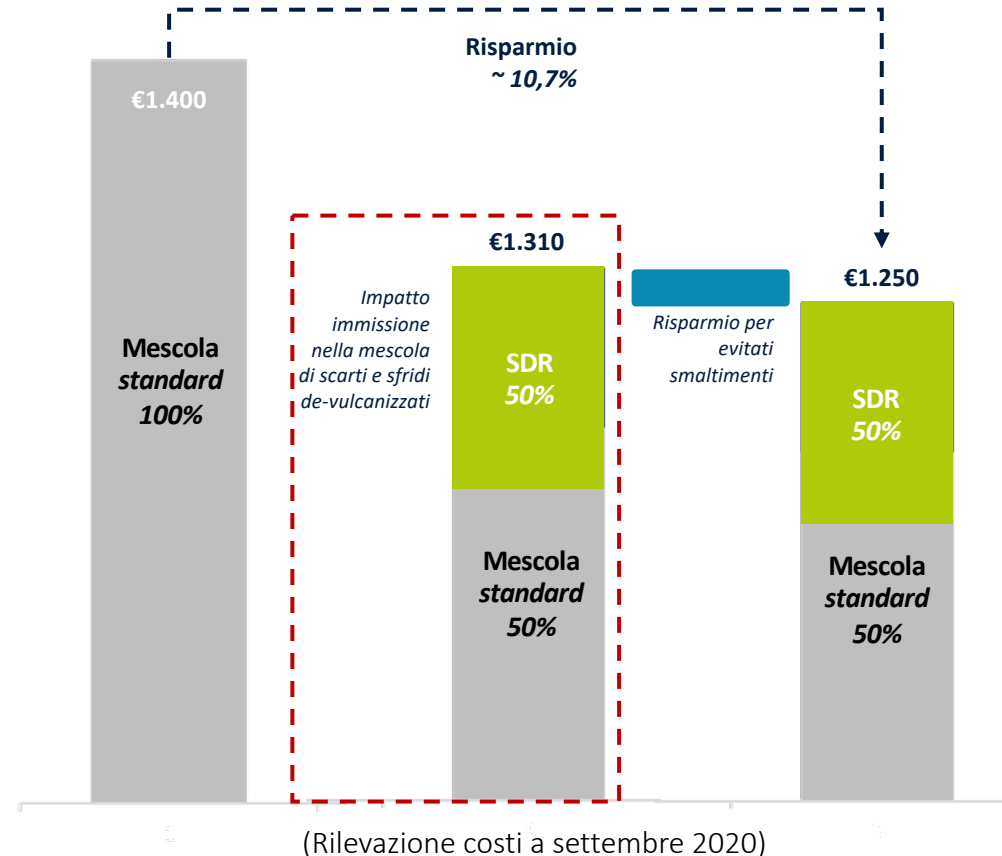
Risparmio
~ 10,7%

€1.400

Mescola
standard
100%

Impatto immissione nella mescola di scarti e sfridi de-vulcanizzati

€1.310

SDR
50%

Mescola
standard
50%

Risparmio per evitati smaltimenti

€1.250

SDR
50%

Mescola
standard
50%

(Rilevazione costi a settembre 2020)